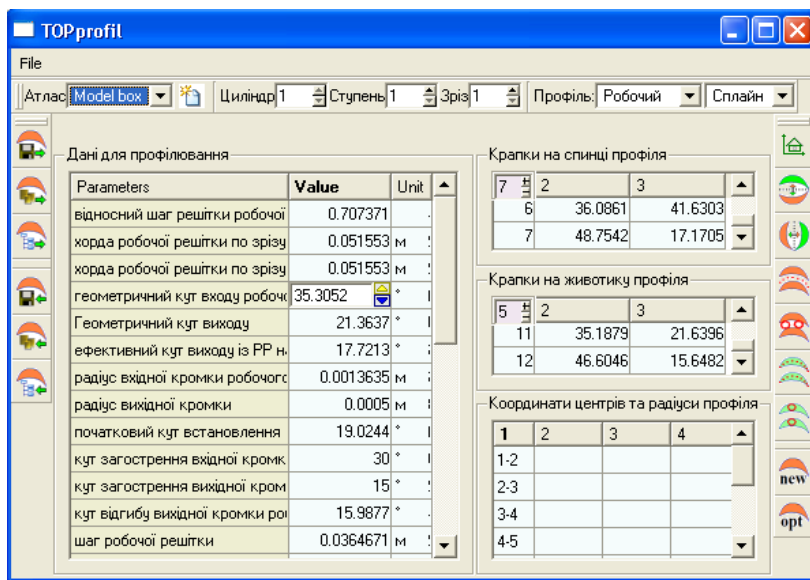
TOPprofil

File

Атлас Model box Циліндр 1 Ступень 1 Зріз 1 Профіль: Робочий Сплайн

Дані для профілювання

| Parameters | Value | Unit |
|---|---|---|
| відносний шаг решітки робочої | 0.707371 | |
| хорда робочої решітки по зрізу | 0.051553 | м |
| хорда робочої решітки по зрізу | 0.051553 | м |
| геометричний кут входу робочо | 35.3052 | ° |
| Геометричний кут виходу | 21.3637 | ° |
| ефективний кут виходу із РР н | 17.7213 | ° |
| радіус вхідної кромки робочого | 0.0013635 | м |
| радіус вихідної кромки | 0.0005 | м |
| початковий кут встановлення | 19.0244 | ° |
| кут загострення вхідної кромк | 30 | ° |
| кут загострення вихідної кром | 15 | ° |
| кут відгибу вихідної кромки ро | 15.9877 | ° |
| шаг робочої решітки | 0.0364671 | м |

Крапки на спинці профіля

| 7 | 2 | 3 |
|---|---|---|
| 6 | 36.0861 | 41.6303 |
| 7 | 48.7542 | 17.1705 |

Крапки на животику профіля

| 5 | 2 | 3 |
|---|---|---|
| 11 | 35.1879 | 21.6396 |
| 12 | 46.6046 | 15.6482 |

Координати центрів та радіуси профіля

| 1 | 2 | 3 | 4 |
|---|---|---|---|
| 1-2 | | | |
| 2-3 | | | |
| 3-4 | | | |
| 4-5 | | | |

new
opt